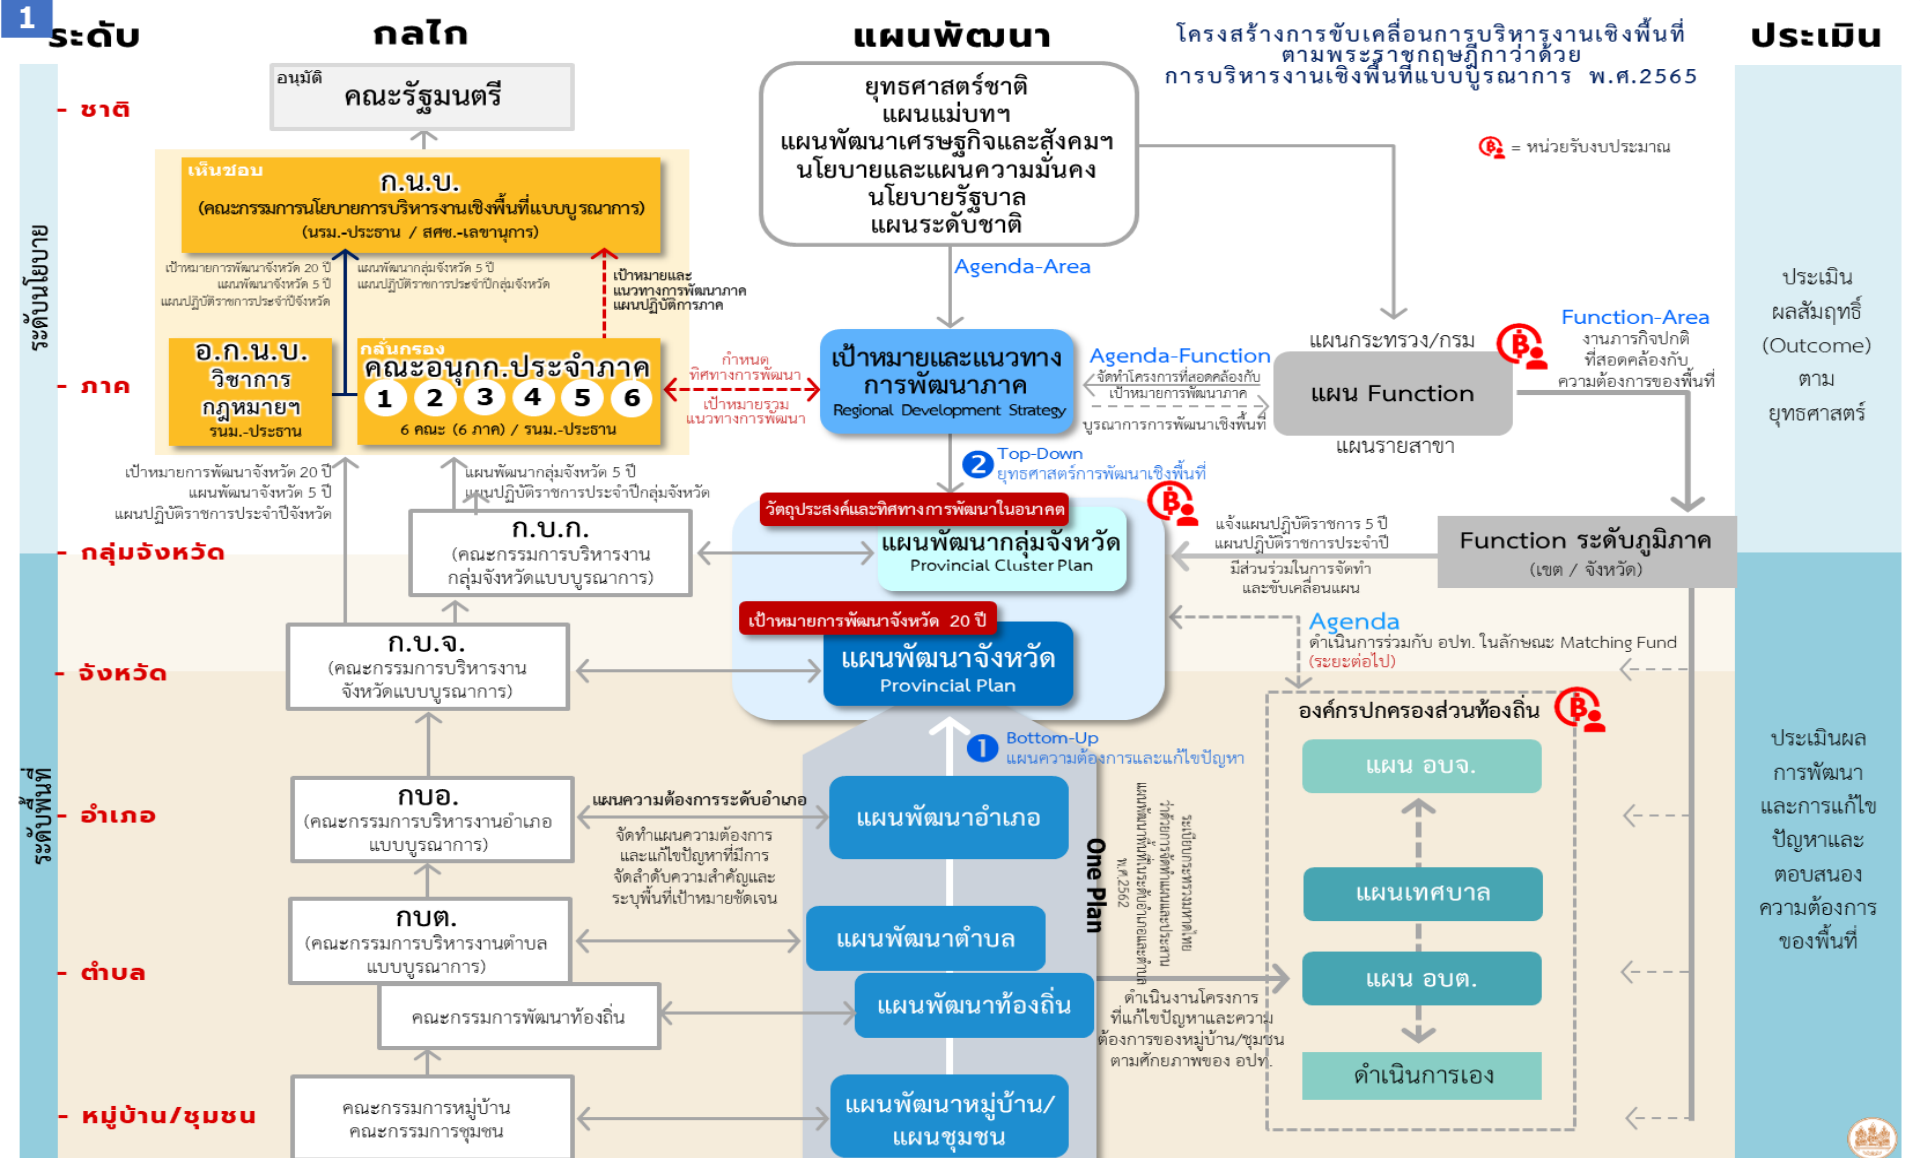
1

ระดับ

กลไก

แผนพัฒนา

โครงสร้างการขับเคลื่อนการบริหารงานเชิงพื้นที่ ตามพระราชกฤษฎีกาว่าด้วย การบริหารงานเชิงพื้นที่แบบบูรณาการ พ.ศ.2565

ประเมิน

ระดับนโยบาย

- ชาติ

อนุมัติ
คณะรัฐมนตรี

เห็นชอบ
ก.น.บ.
(คณะกรรมการนโยบายการบริหารงานเชิงพื้นที่แบบบูรณาการ)
(นรม.-ประธาน / สศช.-เลขานุการ)

ยุทธศาสตร์ชาติ
แผนแม่บทฯ
แผนพัฒนาเศรษฐกิจและสังคมฯ
นโยบายและแผนความมั่นคง
นโยบายรัฐบาล
แผนระดับชาติ

= หน่วยรับงบประมาณ

เป้าหมายการพัฒนาจังหวัด 20 ปี
แผนพัฒนาจังหวัด 5 ปี
แผนปฏิบัติราชการประจำปีจังหวัด

แผนพัฒนากลุ่มจังหวัด 5 ปี
แผนปฏิบัติราชการประจำปีกลุ่มจังหวัด

เป้าหมายและแนวทางการพัฒนาภาค
แผนปฏิบัติการภาค

Agenda-Area

- ภาค

อ.ก.น.บ.
วิชาการ
กฎหมายฯ
รนม.-ประธาน

กลั่นกรอง
คณะอนุกก.ประจำภาค
1 2 3 4 5 6
6 คณะ (6 ภาค) / รนม.-ประธาน

กำหนดทิศทางการพัฒนา
เป้าหมายร่วมแนวทางการพัฒนา

เป้าหมายและแนวทางการพัฒนาภาค
Regional Development Strategy

Agenda-Function
จัดทำโครงการที่สอดคล้องกับเป้าหมายการพัฒนาภาค
บูรณาการการพัฒนาเชิงพื้นที่

แผนกระทรวง/กรม
แผน Function
แผนรายสาขา

Function-Area
งานภารกิจปกติที่สอดคล้องกับความต้องการของพื้นที่

ประเมินผลสัมฤทธิ์ (Outcome) ตามยุทธศาสตร์

เป้าหมายการพัฒนาจังหวัด 20 ปี
แผนพัฒนาจังหวัด 5 ปี
แผนปฏิบัติราชการประจำปีจังหวัด

แผนพัฒนากลุ่มจังหวัด 5 ปี
แผนปฏิบัติราชการประจำปีกลุ่มจังหวัด

2 Top-Down
ยุทธศาสตร์การพัฒนาเชิงพื้นที่

- กลุ่มจังหวัด

ก.บ.ก.
(คณะกรรมการบริหารงานกลุ่มจังหวัดแบบบูรณาการ)

วัตถุประสงค์และทิศทางการพัฒนาในอนาคต
แผนพัฒนากลุ่มจังหวัด
Provincial Cluster Plan

แจ้งแผนปฏิบัติราชการ 5 ปี
แผนปฏิบัติราชการประจำปี
มีส่วนร่วมในการจัดทำและขับเคลื่อนแผน

Function ระดับภูมิภาค
(เขต / จังหวัด)

- จังหวัด

ก.บ.จ.
(คณะกรรมการบริหารงานจังหวัดแบบบูรณาการ)

เป้าหมายการพัฒนาจังหวัด 20 ปี
แผนพัฒนาจังหวัด
Provincial Plan

Agenda
ดำเนินการร่วมกับ อปท. ในลักษณะ Matching Fund
(ระยะต่อไป)

องค์กรปกครองส่วนท้องถิ่น

1 Bottom-Up
แผนความต้องการและแก้ไขปัญหา

ระดับพื้นที่

- อำเภอ

กบอ.
(คณะกรรมการบริหารงานอำเภอแบบบูรณาการ)

แผนความต้องการระดับอำเภอ
จัดทำแผนความต้องการและแก้ไขปัญหาที่มีการจัดลำดับความสำคัญและระบุพื้นที่เป้าหมายชัดเจน

แผนพัฒนาอำเภอ

One Plan

ระเบียบกระทรวงมหาดไทยว่าด้วยการจัดทำแผนและประสานแผนพัฒนาพื้นที่ในระดับอำเภอและตำบล พ.ศ.2562

แผน อบจ.
แผนเทศบาล

ประเมินผลการพัฒนาและการแก้ไขปัญหาและตอบสนองความต้องการของพื้นที่

- ตำบล

กบต.
(คณะกรรมการบริหารงานตำบลแบบบูรณาการ)

แผนพัฒนาตำบล

คณะกรรมการพัฒนาท้องถิ่น
แผนพัฒนาท้องถิ่น

ดำเนินงานโครงการที่แก้ไขปัญหาและความต้องการของหมู่บ้าน/ชุมชน ตามศักยภาพของ อปท.

แผน อบต.
ดำเนินการเอง

- หมู่บ้าน/ชุมชน

คณะกรรมการหมู่บ้าน
คณะกรรมการชุมชน

แผนพัฒนาหมู่บ้าน/แผนชุมชน